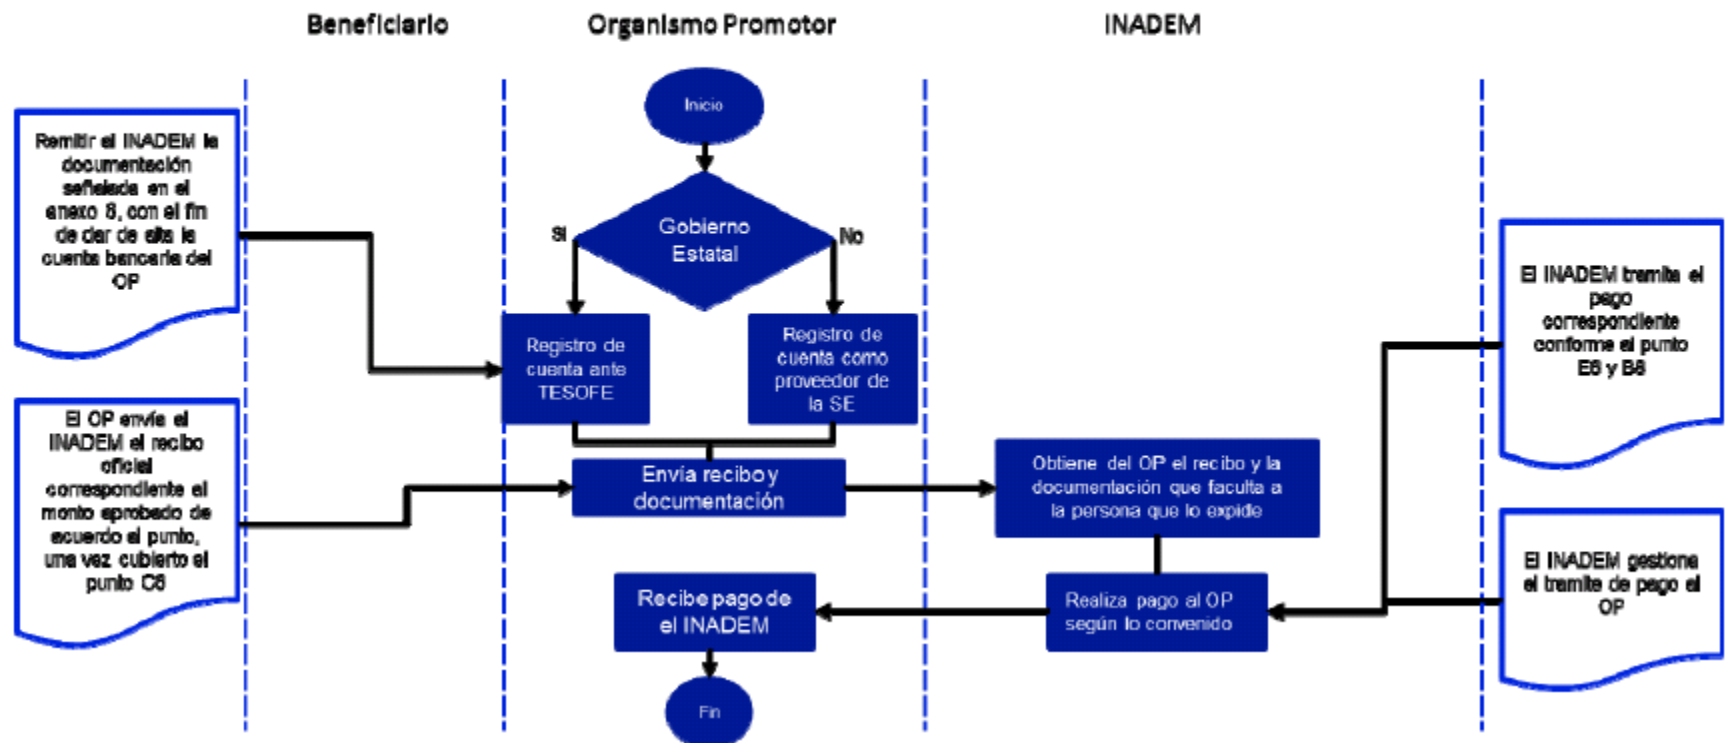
Beneficiario

Organismo Promotor

INADEM

Remitir al INADEM la documentación señalada en el anexo 8, con el fin de dar de alta la cuenta bancaria del OP

El OP envía al INADEM el recibo oficial correspondiente al monto aprobado de acuerdo al punto, una vez cubierto el punto C8

Inicio

Gobierno Estatal

Si

No

Registro de cuenta ante TESOFE

Registro de cuenta como proveedor de la SE

Envía recibo y documentación

Recibe pago de el INADEM

Fin

Obtiene del OP el recibo y la documentación que faculta a la persona que lo expide

Realiza pago al OP según lo convenido

El INADEM tramita el pago correspondiente conforme al punto E8 y B8

El INADEM gestiona el tramite de pago al OP